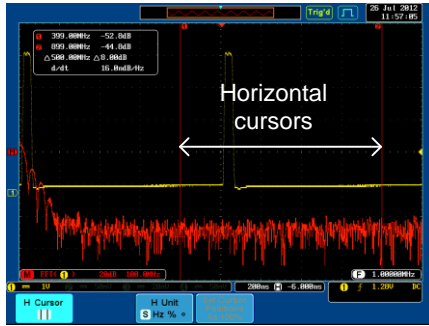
Trig'd
26 Jul 2012 11:57:05

399.00MHz -52.0dB
899.00MHz -44.0dB
△500.00MHz △8.00dB
d/dt 16.0mdB/Hz

Horizontal cursors

M FFT 1 20dB 100.0MHz
200ms -6.000ms
F 1.00000MHz
1 f 1.20V DC
1 1V

H Cursor
H Unit
S Hz % °